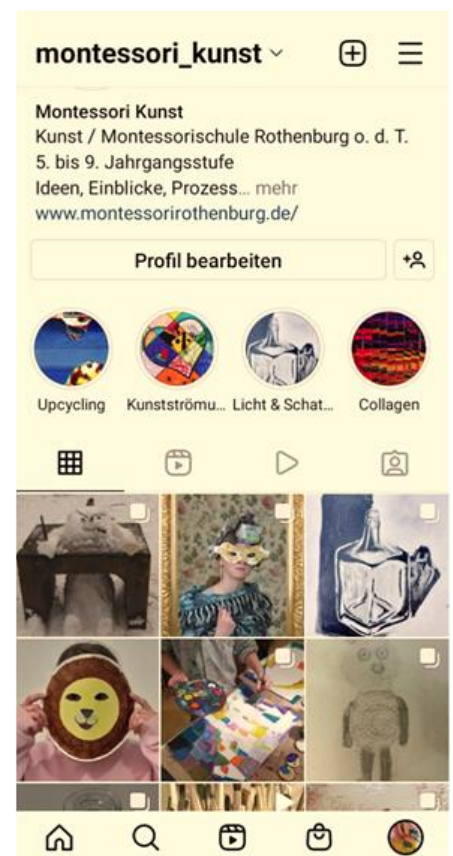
montessori_kunst

Montessori Kunst
Kunst / Montessorischule Rothenburg o. d. T.
5. bis 9. Jahrgangsstufe
Ideen, Einblicke, Prozess... mehr
www.montessorirothenburg.de/

Profil bearbeiten

Upcycling
Kunstströmu...
Licht & Schat...
Collagen